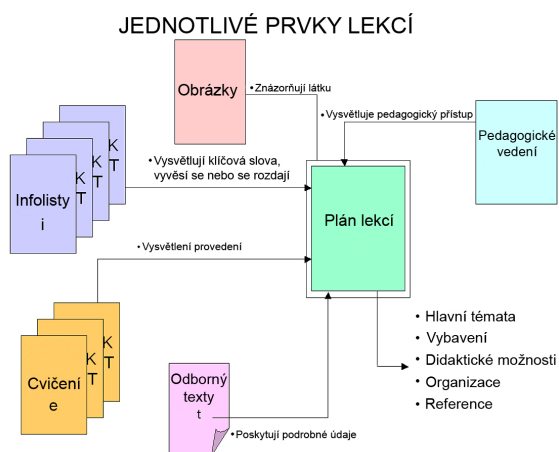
JEDNOTLIVÉ PRVKY LEKCÍ

Obrázky

•Znázorňují látku

•Vysvětluje pedagogický přístup

Pedagogické vedení

K T

K T

K T

Infolisty i

•Vysvětlují klíčová slova, vyvěsí se nebo se rozdají

Plán lekcí

•Vysvětlení provedení

K T

K T

Cvičení e

Odborný texty t

•Poskytují podrobné údaje

• Hlavní témata
• Vybavení
• Didaktické možnosti
• Organizace
• Reference